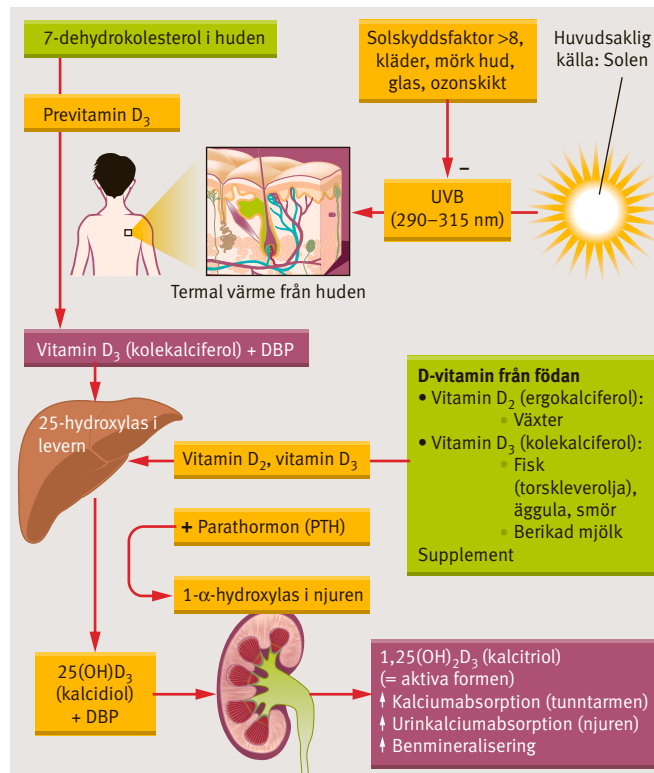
7-dehydrokolesterol i huden

Solskyddsfaktor >8, kläder, mörk hud, glas, ozonskikt

Huvudsaklig källa: Solen

Previtamin $D_3$

–

UVB (290–315 nm)

Termal värme från huden

Vitamin $D_3$ (kolekalciferol) + DBP

D-vitamin från födan
• Vitamin $D_2$ (ergokalciferol):
Växter
• Vitamin $D_3$ (kolekalciferol):
Fisk (torskleverolja), äggula, smör
Berikad mjölk
Supplement

25-hydroxylas i levern

Vitamin $D_2$, vitamin $D_3$

+ Parathormon (PTH)

1-α-hydroxylas i njuren

$25(OH)D_3$ (kalcidiol) + DBP

$1,25(OH)_2D_3$ (kalcitriol) (= aktiva formen)
↑ Kalciumabsorption (tunntarmen)
↑ Urinkalciumabsorption (njuren)
↑ Benmineralisering